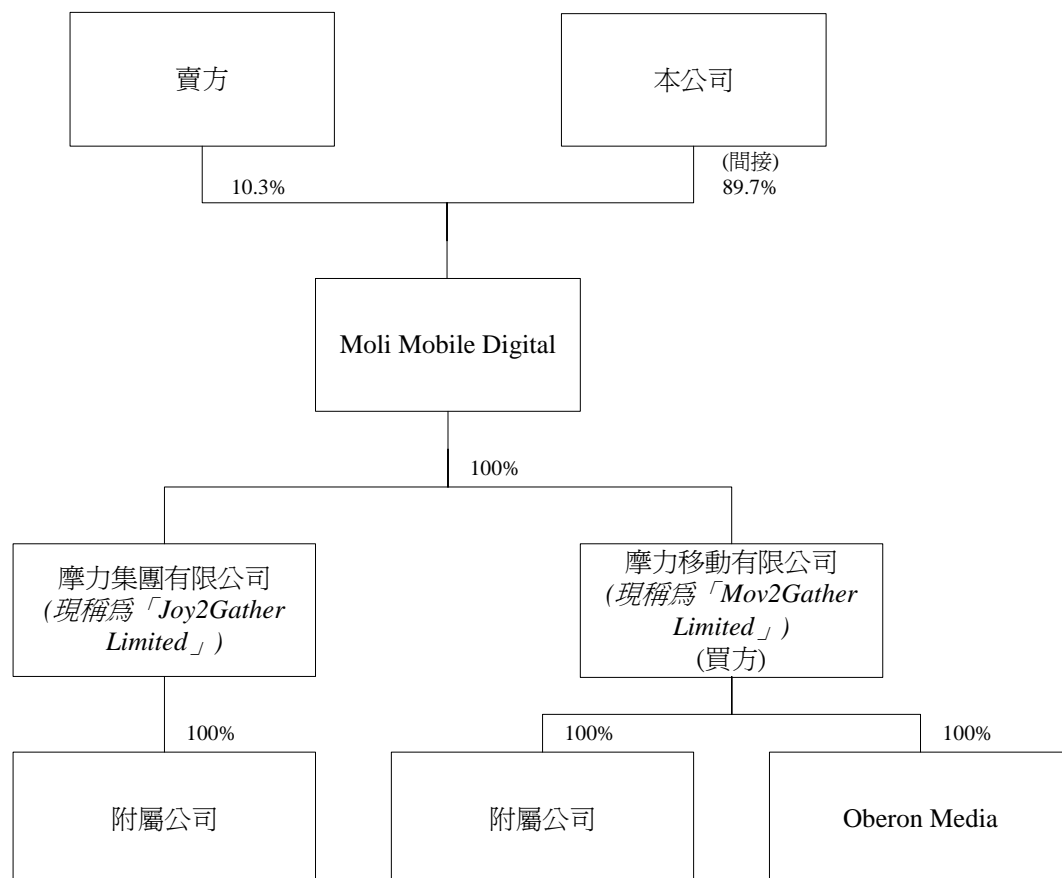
賣方

本公司

10.3%

(間接)
89.7%

Moli Mobile Digital

100%

摩力集團有限公司
(現稱爲「Joy2Gather Limited」)

摩力移動有限公司
(現稱爲「Mov2Gather Limited」)
(買方)

100%

100%

100%

附屬公司

附屬公司

Oberon Media